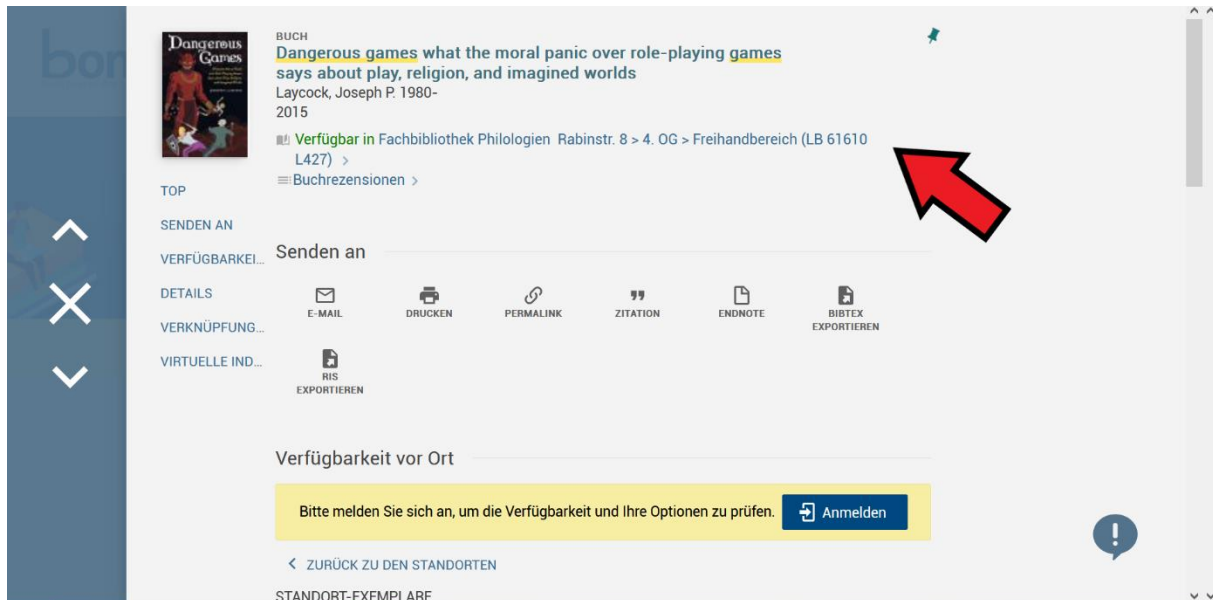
bon

Dangerous Games

BUCH
Dangerous games what the moral panic over role-playing games says about play, religion, and imagined worlds
Laycock, Joseph P. 1980-
2015

Verfügbar in Fachbibliothek Philologien Rabinstr. 8 > 4. OG > Freihandbereich (LB 61610 L427) >
Buchrezensionen >

TOP
SENDEN AN
VERFÜGBARKEI...
DETAILS
VERKNÜPFUNG...
VIRTUELLE IND...

Senden an

E-MAIL
DRUCKEN
PERMALINK
ZITATION
ENDNOTE
BIBTEX EXPORTIEREN
RIS EXPORTIEREN

Verfügbarkeit vor Ort

Bitte melden Sie sich an, um die Verfügbarkeit und Ihre Optionen zu prüfen. Anmelden

< ZURÜCK ZU DEN STANDORTEN

STANDORT-EXEMPLARE